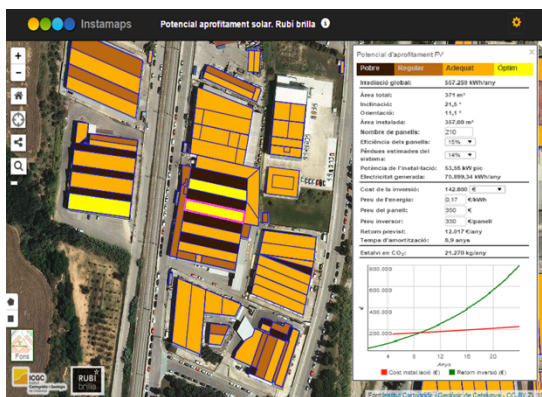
Instamaps

Potencial aprofitament solar. Rubí brilla

Potencial d'aprofitament FV

| Pobre | Regular | Adequat | Òptim |
|---|---|---|---|

| | |
|---|---|
| Irradiació global: | 557.259 kWh/any |
| Àrea total: | 371 m² |
| Inclinació: | 21,5 ° |
| Orientació: | 11,1 ° |
| Àrea instalada: | 357,60 m² |
| Nombre de panells: | 210 |
| Eficiència dels panells: | 15% |
| Pèrdues estimades del sistema: | 14% |
| Potència de l'instal·lació: | 53,55 kW pic |
| Electricitat generada: | 70.899,34 kWh/any |
| Cost de la inversió: | 142.800 € |
| Preu de l'energia: | 0,17 €/kWh |
| Preu del panell: | 350 € |
| Preu inversor: | 330 €/panell |
| Retorn previst: | 12.017 €/any |
| Temps d'amortització: | 8,9 anys |
| Estalvi en $CO_2$: | 21.270 kg/any |

800.000
600.000
400.000
200.000
4 8 12 16 20
Anys
Cost instal·lació (€)
Retorn inversió (€)

Fons

ICGC

RUBÍ brilla

Fonts: Cartogràfic i Geològic de Catalunya - CC BY